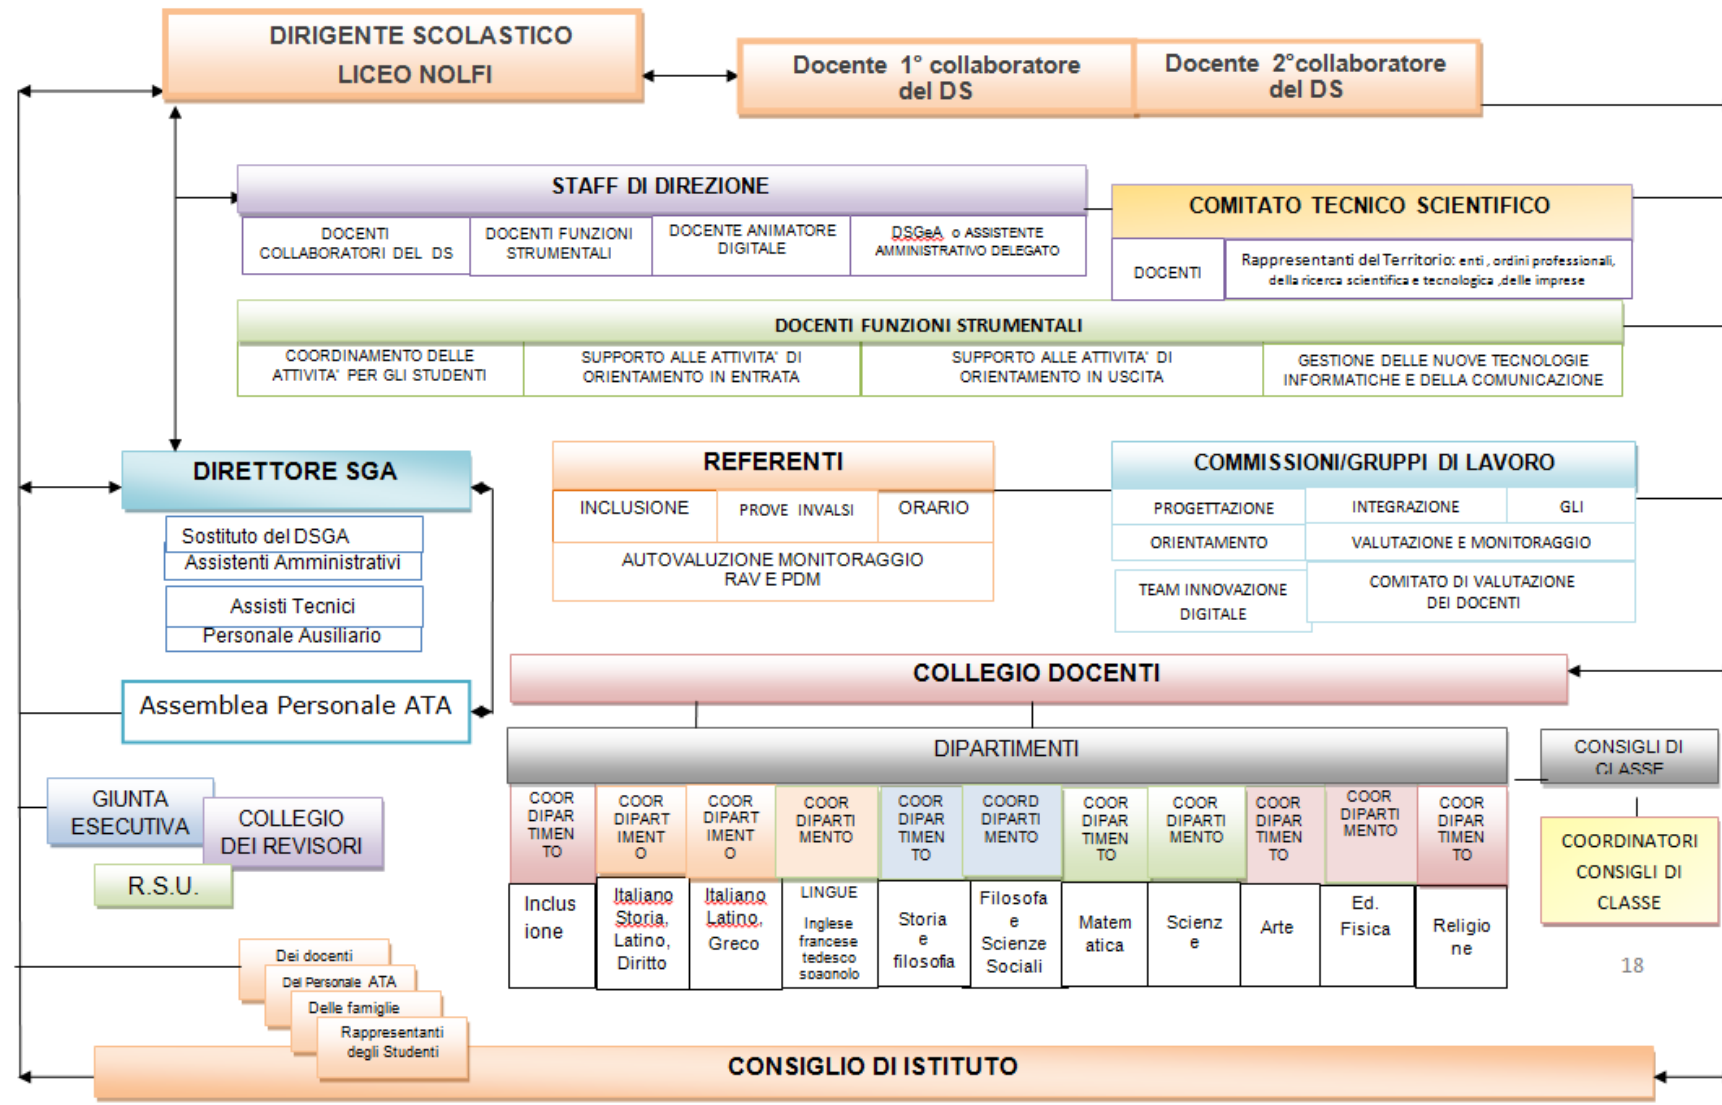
DIRIGENTE SCOLASTICO
LICEO NOLFI

Docente 1° collaboratore del DS

Docente 2°collaboratore del DS

STAFF DI DIREZIONE

| DOCENTI COLLABORATORI DEL DS | DOCENTI FUNZIONI STRUMENTALI | DOCENTE ANIMATORE DIGITALE | DSGeA o ASSISTENTE AMMINISTRATIVO DELEGATO |
|---|---|---|---|

COMITATO TECNICO SCIENTIFICO

| DOCENTI | Rappresentanti del Territorio: enti, ordini professionali, della ricerca scientifica e tecnologica ,delle imprese |
|---|---|

DOCENTI FUNZIONI STRUMENTALI

| COORDINAMENTO DELLE ATTIVITA' PER GLI STUDENTI | SUPPORTO ALLE ATTIVITA' DI ORIENTAMENTO IN ENTRATA | SUPPORTO ALLE ATTIVITA' DI ORIENTAMENTO IN USCITA | GESTIONE DELLE NUOVE TECNOLOGIE INFORMATICHE E DELLA COMUNICAZIONE |
|---|---|---|---|

DIRETTORE SGA

Sostituto del DSGA
Assistenti Amministrativi

Assisti Tecnici
Personale Ausiliario

Assemblea Personale ATA

REFERENTI

| INCLUSIONE | PROVE INVALSI | ORARIO |
|---|---|---|

AUTOVALUZIONE MONITORAGGIO
RAV E PDM

COMMISSIONI/GRUPPI DI LAVORO

| PROGETTAZIONE | INTEGRAZIONE | GLI |
|---|---|---|
| ORIENTAMENTO | VALUTAZIONE E MONITORAGGIO | |
| TEAM INNOVAZIONE DIGITALE | COMITATO DI VALUTAZIONE DEI DOCENTI | |

COLLEGIO DOCENTI

DIPARTIMENTI

CONSIGLI DI CLASSE

COORDINATORI CONSIGLI DI CLASSE

| COOR DIPAR TIMEN TO | COOR DIPART IMENT O | COOR DIPART IMENT O | COOR DIPARTI MENTO | COOR DIPAR TIMEN TO | COORD DIPARTI MENTO | COOR DIPAR TIMEN TO | COOR DIPARTI MENTO | COOR DIPAR TIMEN TO | COOR DIPARTI MENTO | COOR DIPAR TIMEN TO |
|---|---|---|---|---|---|---|---|---|---|---|
| Inclus ione | Italiano Storia, Latino, Diritto | Italiano Latino, Greco | LINGUE Inglese francese tedesco spagnolo | Storia e filosofia | Filosofa e Scienze Sociali | Matem atica | Scienz e | Arte | Ed. Fisica | Religio ne |

18

GIUNTA ESECUTIVA

COLLEGIO DEI REVISORI

R.S.U.

Dei docenti
Del Personale ATA
Delle famiglie
Rappresentanti degli Studenti

CONSIGLIO DI ISTITUTO